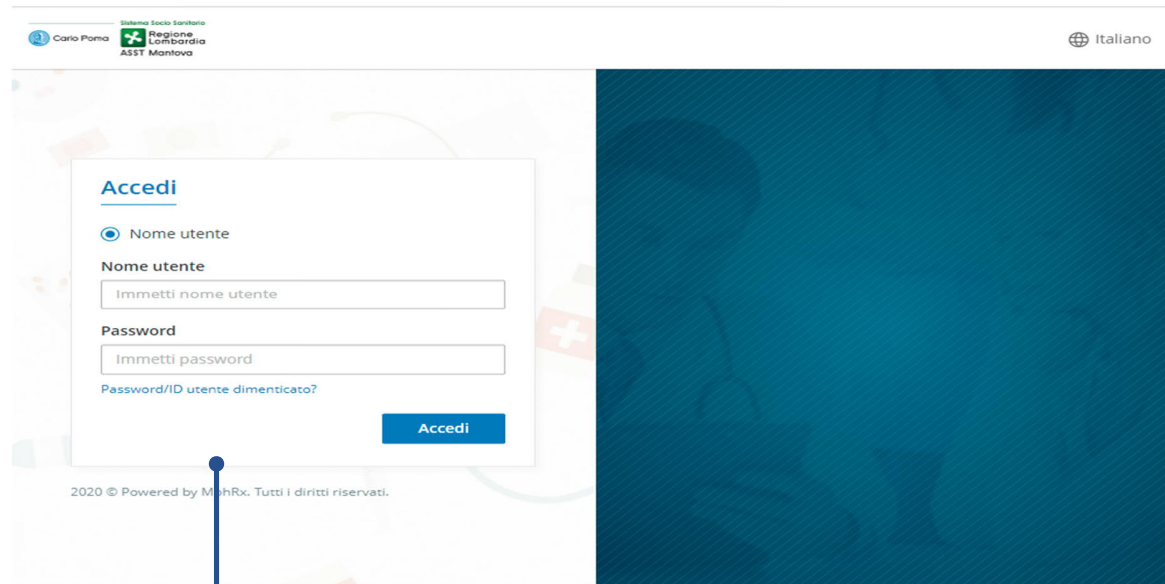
Carlo Poma

Sistema Socio Sanitario
Regione Lombardia
ASST Mantova

Italiano

Accedi

Nome utente

Nome utente

Immetti nome utente

Password

Immetti password

Password/ID utente dimenticato?

Accedi

2020 © Powered by M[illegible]hRx. Tutti i diritti riservati.